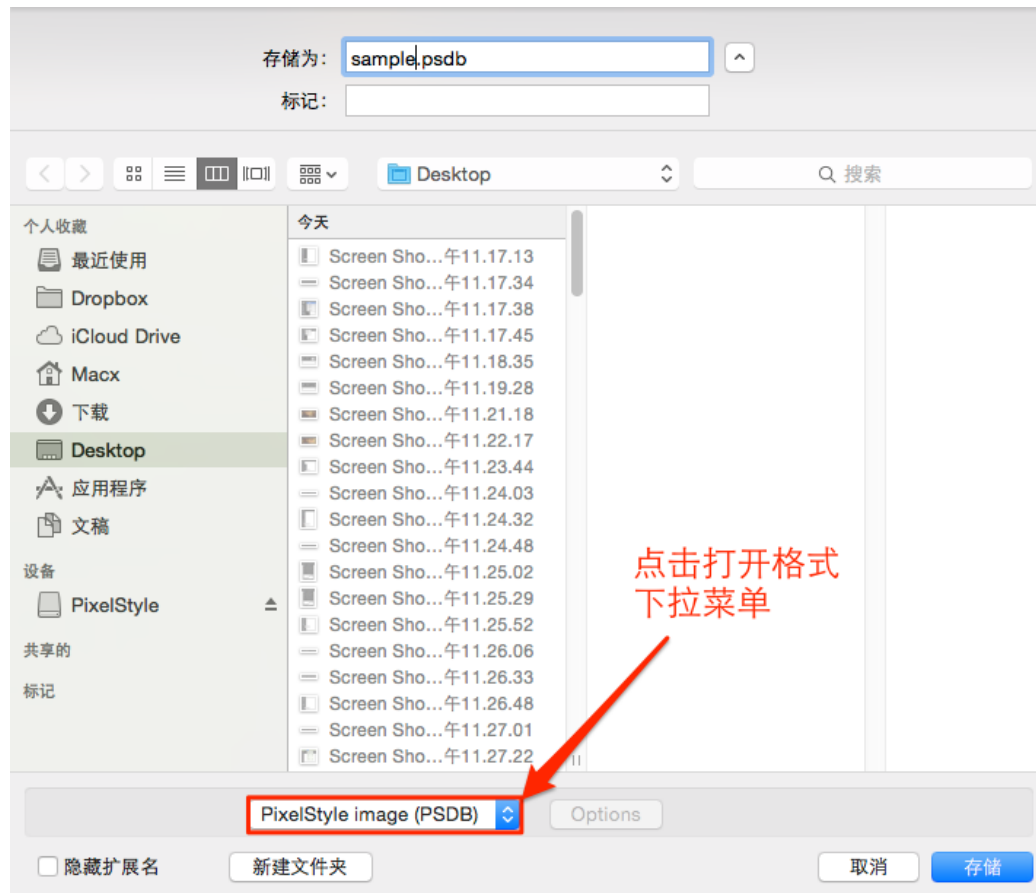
存储为: sample.psdb

标记:

Desktop

搜索

个人收藏

最近使用

Dropbox

iCloud Drive

Macx

下载

Desktop

应用程序

文稿

设备

PixelStyle

共享的

标记

今天

Screen Sho...午11.17.13
Screen Sho...午11.17.34
Screen Sho...午11.17.38
Screen Sho...午11.17.45
Screen Sho...午11.18.35
Screen Sho...午11.19.28
Screen Sho...午11.21.18
Screen Sho...午11.22.17
Screen Sho...午11.23.44
Screen Sho...午11.24.03
Screen Sho...午11.24.32
Screen Sho...午11.24.48
Screen Sho...午11.25.02
Screen Sho...午11.25.29
Screen Sho...午11.25.52
Screen Sho...午11.26.06
Screen Sho...午11.26.33
Screen Sho...午11.26.48
Screen Sho...午11.27.01
Screen Sho...午11.27.22

点击打开格式
下拉菜单

PixelStyle image (PSDB)

Options

隐藏扩展名

新建文件夹

取消

存储